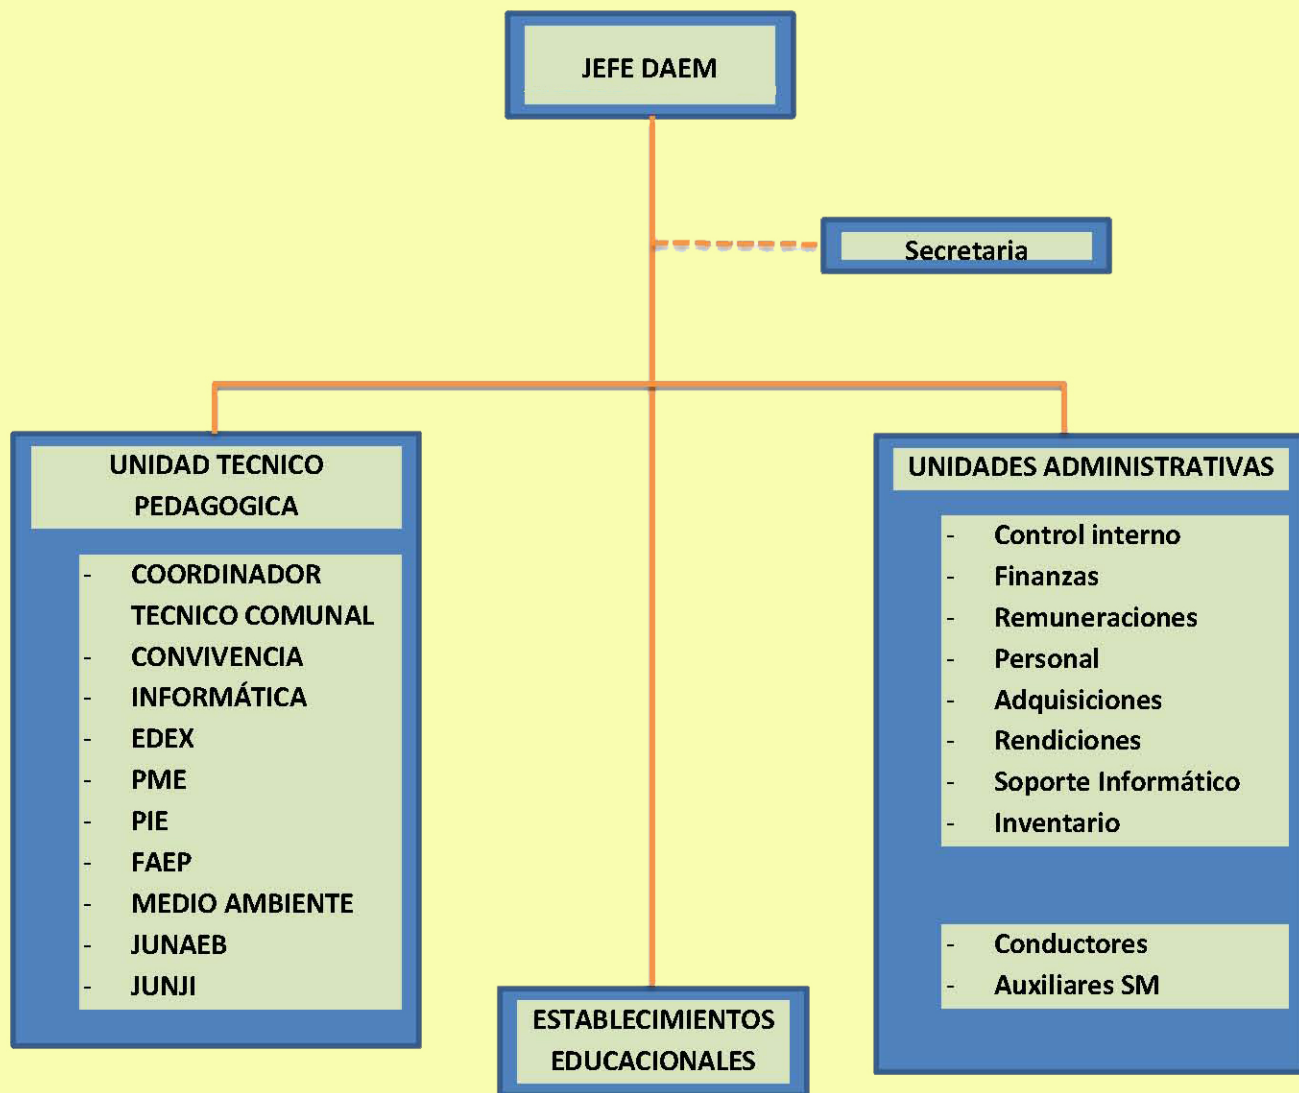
JEFE DAEM

Secretaria

UNIDAD TECNICO PEDAGOGICA

- COORDINADOR TECNICO COMUNAL
- CONVIVENCIA
- INFORMÁTICA
- EDEX
- PME
- PIE
- FAEP
- MEDIO AMBIENTE
- JUNAEB
- JUNJI

ESTABLECIMIENTOS EDUCACIONALES

UNIDADES ADMINISTRATIVAS

- Control interno
- Finanzas
- Remuneraciones
- Personal
- Adquisiciones
- Rendiciones
- Soporte Informático
- Inventario

- Conductores
- Auxiliares SM